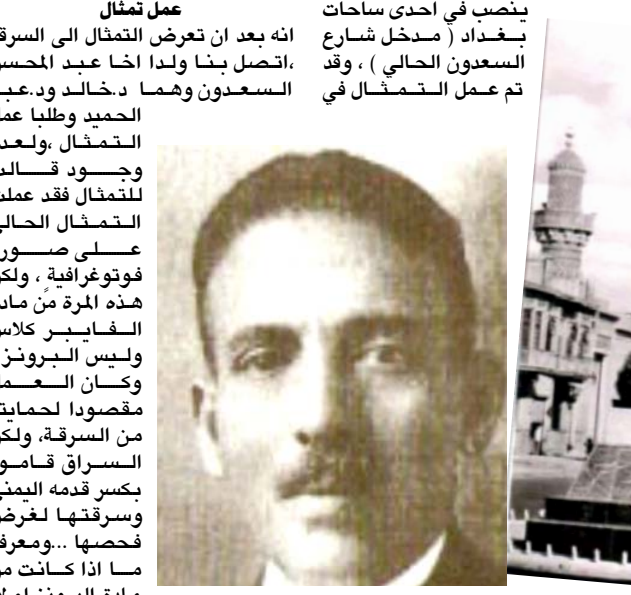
ينصب في احدى ساحات بغداد ( مدخل شارع السعدون الحالي ) ، وقد تم عمل التمثال في

عمل تمثال

انه بعد ان تعرض التمثال الى السرق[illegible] ،اتصل بنا ولدا اخا عبد المحسن السعدون وهما د.خالد ود.عب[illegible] الحميد وطلبا عم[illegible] التمثال ،ولعد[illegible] وجود قالـ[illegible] للتمثال فقد عملن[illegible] التمثال الحالي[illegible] على صور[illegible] فوتوغرافية ، ولك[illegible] هذه المرة من ماد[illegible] الفايبر كلاس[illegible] وليس البرونز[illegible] وكان العمـ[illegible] مقصودا لحماية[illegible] من السرقة، ولك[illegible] السراق قامو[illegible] بكسر قدمه اليمنى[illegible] وسرقتها لغرض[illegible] فحصها ...ومعرفة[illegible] ما اذا كانت م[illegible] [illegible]